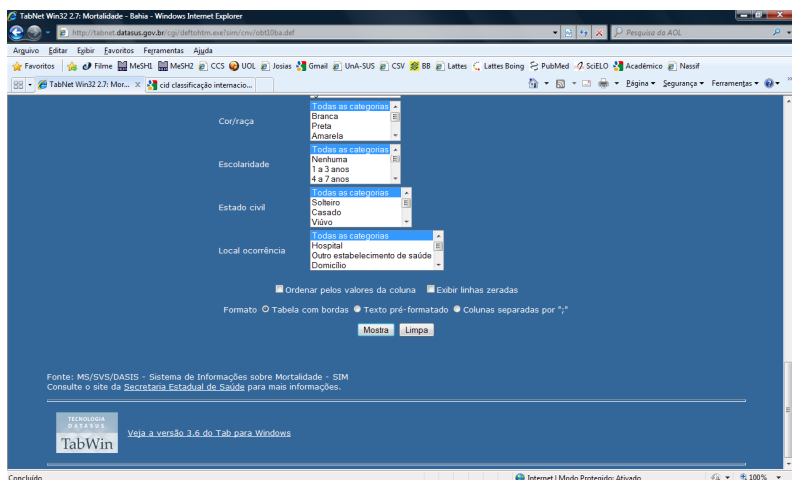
TabNet Win32 2.7: Mortalidade - Bahia - Windows Internet Explorer

http://tabnet.datasus.gov.br/cgi/deftohtm.exe?sim/cnv/obt10ba.def

Pesquisa do AOL

Arquivo Editar Exibir Favoritos Ferramentas Ajuda

Favoritos Filme MeSH1 MeSH2 CCS UOL Josias Gmail UnA-SUS CSV BB Lattes Lattes Boing PubMed SciELO Acadêmico Nassif

TabNet Win32 2.7: Mor... cid classificação internacio...

Página Segurança Ferramentas

Cor/raça
Todas as categorias
Branca
Preta
Amarela

Escolaridade
Todas as categorias
Nenhuma
1 a 3 anos
4 a 7 anos

Estado civil
Todas as categorias
Solteiro
Casado
Viúvo

Local ocorrência
Todas as categorias
Hospital
Outro estabelecimento de saúde
Domicílio

Ordenar pelos valores da coluna Exibir linhas zeradas

Formato Tabela com bordas Texto pré-formatado Colunas separadas por ";"

Mostra Limpa

Fonte: MS/SVS/DASIS - Sistema de Informações sobre Mortalidade - SIM
Consulte o site da Secretaria Estadual de Saúde para mais informações.

TECNOLOGIA DATASUS TabWin

Veja a versão 3.6 do Tab para Windows

Concluído

Internet | Modo Protegido: Ativado

100%